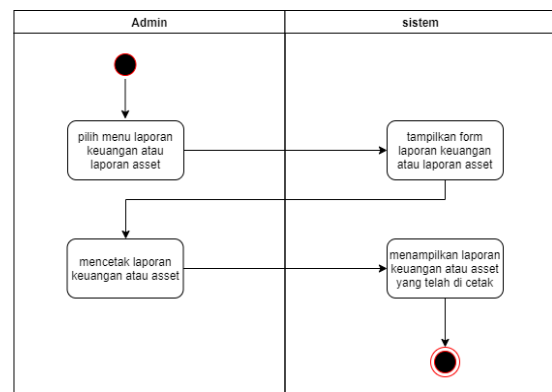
| Admin | sistem |
|---|---|

pilih menu laporan keuangan atau laporan asset

tampilkan form laporan keuangan atau laporan asset

mencetak laporan keuangan atau asset

menampilkan laporan keuangan atau asset yang telah di cetak